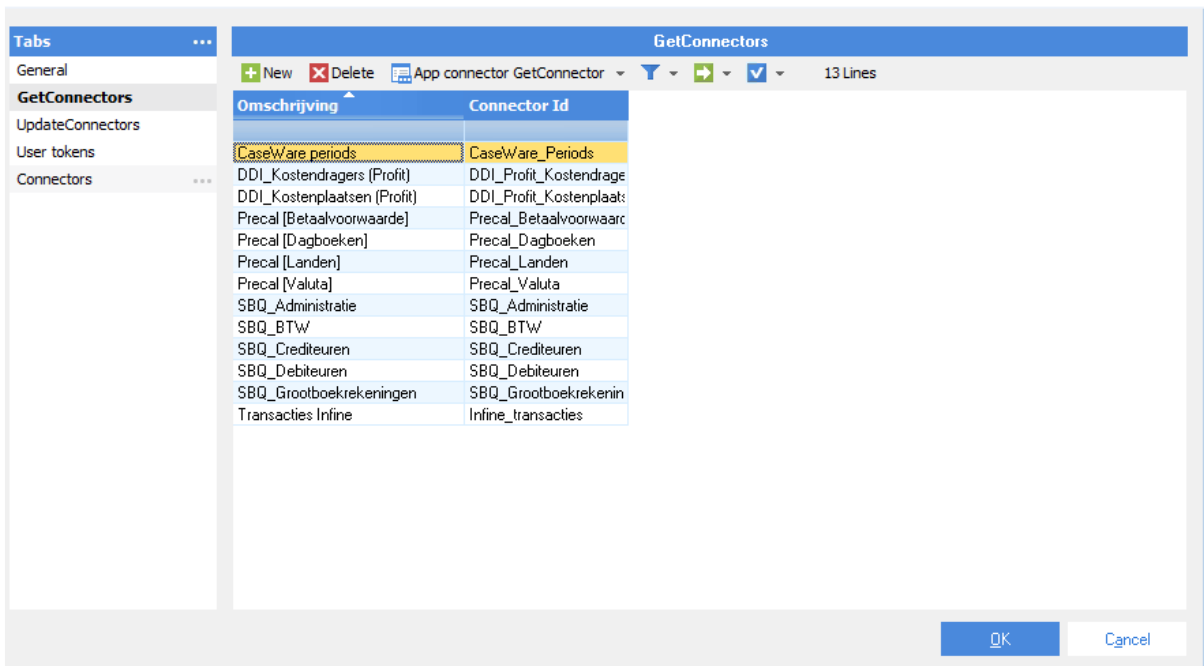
Tabs ...
General
GetConnectors
UpdateConnectors
User tokens
Connectors ...

GetConnectors

New Delete App connector GetConnector 13 Lines

| Omschrijving | Connector Id |
|---|---|
| | |
| CaseWare periods | CaseWare_Periods |
| DDI_Kostendragers (Profit) | DDI_Profit_Kostendrage |
| DDI_Kostenplaatsen (Profit) | DDI_Profit_Kostenplaats |
| Precal [Betaalvoorwaarde] | Precal_Betaalvoorwaarc |
| Precal [Dagboeken] | Precal_Dagboeken |
| Precal [Landen] | Precal_Landen |
| Precal [Valuta] | Precal_Valuta |
| SBQ_Administratie | SBQ_Administratie |
| SBQ_BTW | SBQ_BTW |
| SBQ_Crediteuren | SBQ_Crediteuren |
| SBQ_Debiteuren | SBQ_Debiteuren |
| SBQ_Grootboekrekeningen | SBQ_Grootboekrekenin |
| Transacties Infine | Infine_transacties |

OK Cancel